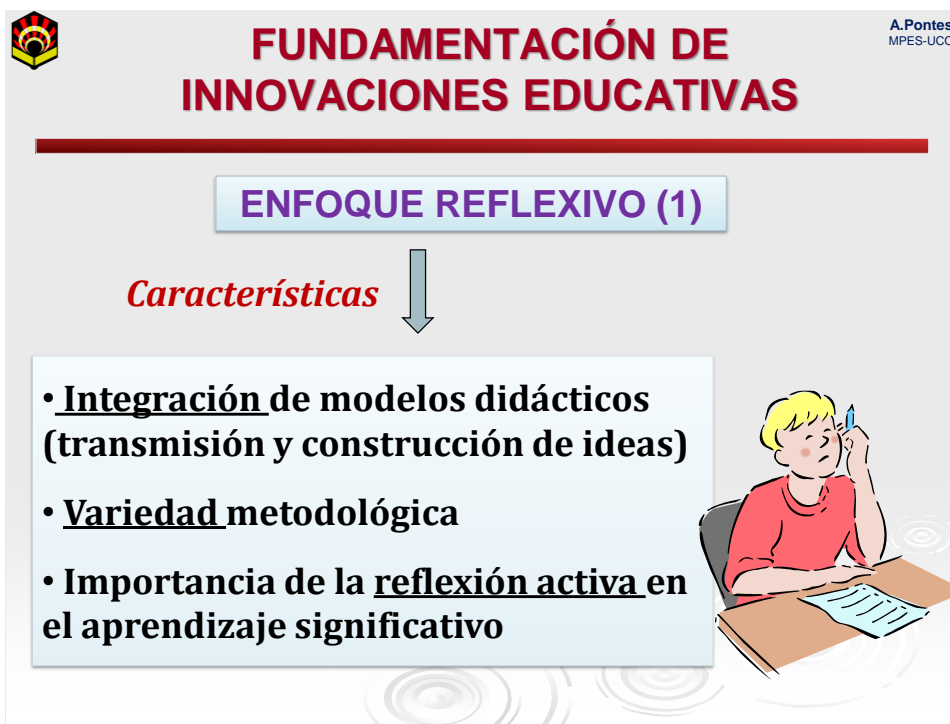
A.Pontes
MPES-UCO

FUNDAMENTACIÓN DE INNOVACIONES EDUCATIVAS

ENFOQUE REFLEXIVO (1)

Características

• Integración de modelos didácticos (transmisión y construcción de ideas)

• Variedad metodológica

• Importancia de la reflexión activa en el aprendizaje significativo